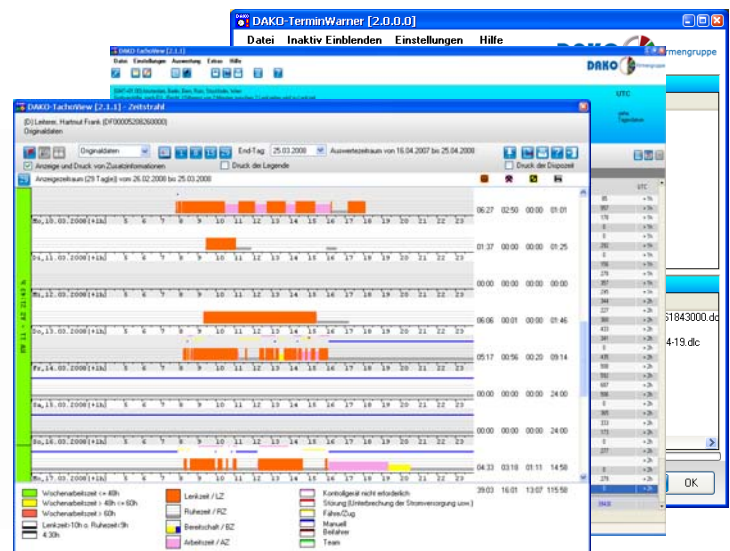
DAKO-TerminWarner [2.0.0.0]

Datei Inaktiv Einblenden Einstellungen Hilfe

DAKO-TachoView [2.1.1]

Datei Einstellungen Auswertung Extras Hilfe

DAKO Firmengruppe

UTC

DAKO-TachoView [2.1.1] - Zeitstrahl

(D) Lehrer, Hartmut Frank (DF0000520826000)
Originaldaten

Originaldaten End-Tag: 25.03.2008 Auswertezeitraum von 16.04.2007 bis 25.04.2008

Anzeige und Druck von Zusatzinformationen Druck der Legende Druck der Dispozeit

Anzeigezeitraum (29 Tag(e)) vom 26.02.2008 bis 25.03.2008

Mo,10.03.2008(+1h) 06:27 02:50 00:00 01:01
Di,11.03.2008(+1h) 01:37 00:00 00:00 01:25
Mi,12.03.2008(+1h) 00:00 00:00 00:00 00:00
Do,13.03.2008(+1h) 06:06 00:01 00:00 01:46
Fr,14.03.2008(+1h) 05:17 00:56 00:20 09:14
Sa,15.03.2008(+1h) 00:00 00:00 00:00 24:00
So,16.03.2008(+1h) 00:00 00:00 00:00 24:00
Mo,17.03.2008(+1h) 04:33 03:18 01:11 14:58

39:03 16:01 13:07 115:50

UTC

1843000.dc
4-19.dlc

OK

Wochenarbeitszeit <= 48h
Wochenarbeitszeit > 48h <= 60h
Wochenarbeitszeit > 60h
Lenkzeit>10h o. Ruhezeit<9h
4:30h
Lenkzeit / LZ
Ruhezeit / RZ
Bereitschaft / BZ
Arbeitszeit / AZ
Kontrollgerät nicht erforderlich
Störung (Unterbrechung der Stromversorgung usw.)
Fähre/Zug
Manuell
Beifahrer
Team